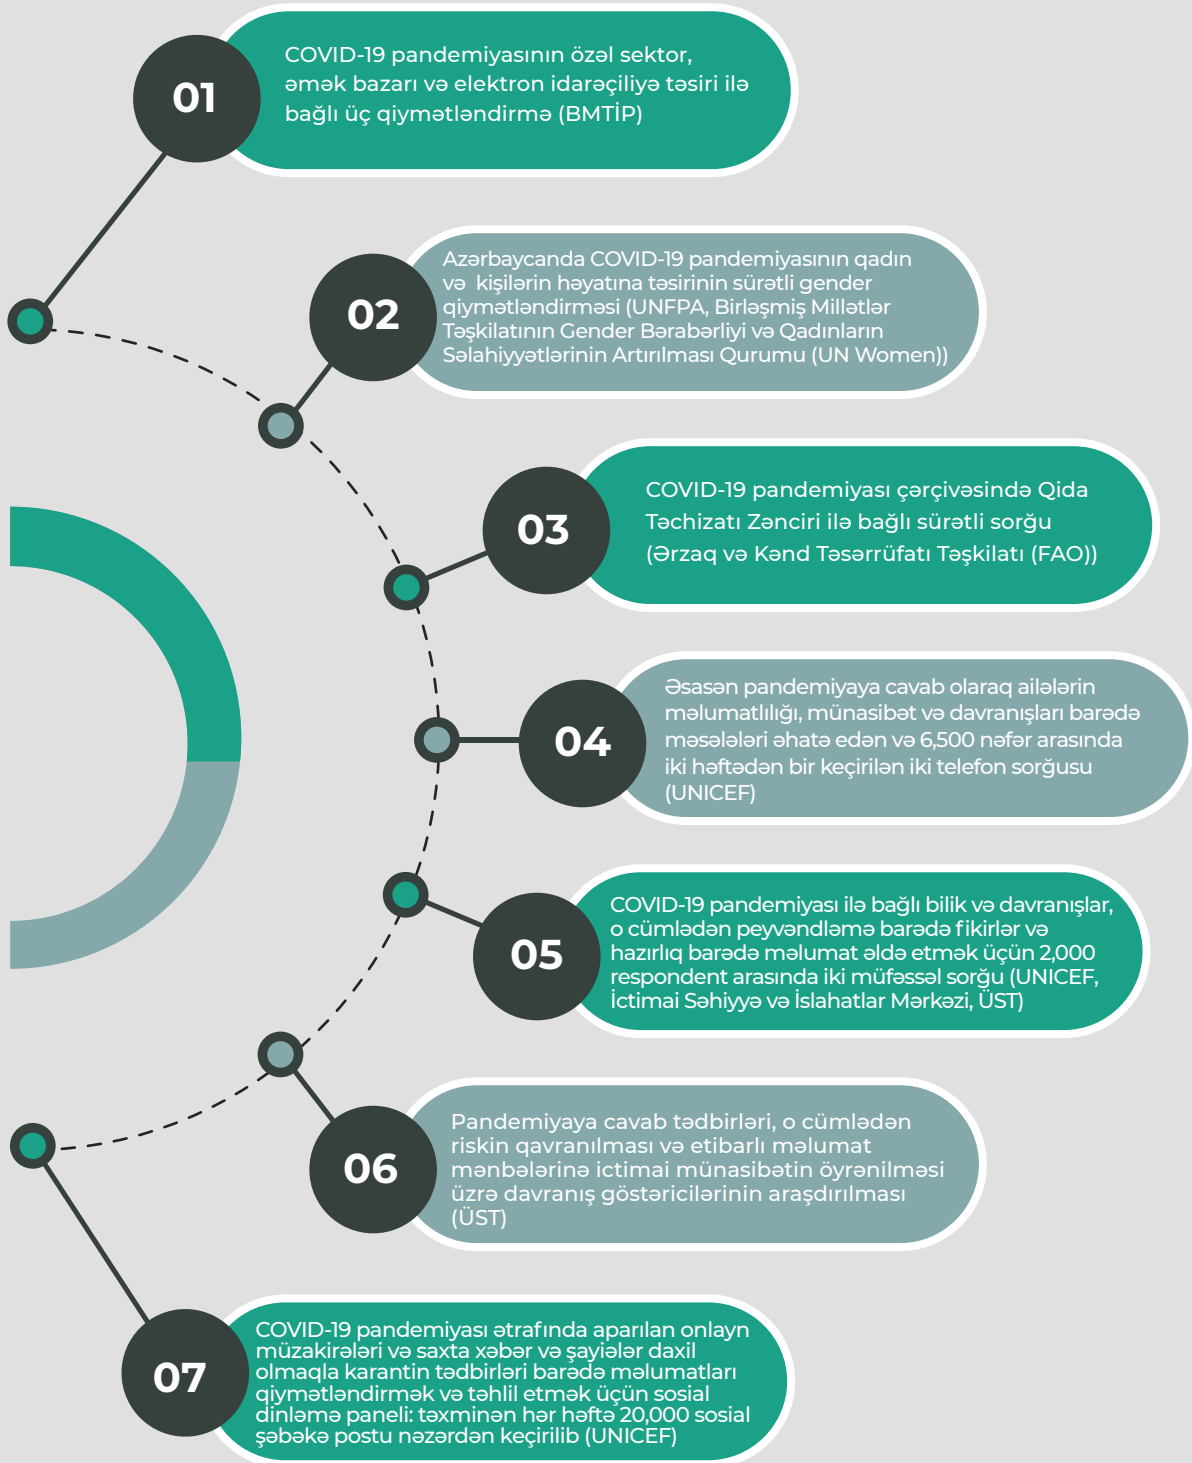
01

COVID-19 pandemiyasının özəl sektor, əmək bazarı və elektron idarəçiliyə təsiri ilə bağlı üç qiymətləndirmə (BMTİP)

02

Azərbaycanda COVID-19 pandemiyasının qadın və kişilərin həyatına təsirinin sürətli gender qiymətləndirməsi (UNFPA, Birləşmiş Millətlər Təşkilatının Gender Bərabərliyi və Qadınların Səlahiyyətlərinin Artırılması Qurumu (UN Women))

03

COVID-19 pandemiyası çərçivəsində Qida Təchizatı Zənciri ilə bağlı sürətli sorğu (Ərzaq və Kənd Təsərrüfatı Təşkilatı (FAO))

04

Əsasən pandemiyaya cavab olaraq ailələrin məlumatlılığı, münasibət və davranışları barədə məsələləri əhatə edən və 6,500 nəfər arasında iki həftədən bir keçirilən iki telefon sorğusu (UNICEF)

05

COVID-19 pandemiyası ilə bağlı bilik və davranışlar, o cümlədən peyvəndləmə barədə fikirlər və hazırlıq barədə məlumat əldə etmək üçün 2,000 respondent arasında iki müfəssəl sorğu (UNICEF, İctimai Səhiyyə və İslahatlar Mərkəzi, ÜST)

06

Pandemiyaya cavab tədbirləri, o cümlədən riskin qavranılması və etibarlı məlumat mənbələrinə ictimai münasibətin öyrənilməsi üzrə davranış göstəricilərinin araşdırılması (ÜST)

07

COVID-19 pandemiyası ətrafında aparılan onlayn müzakirələri və saxta xəbər və şayiələr daxil olmaqla karantin tədbirləri barədə məlumatları qiymətləndirmək və təhlil etmək üçün sosial dinləmə paneli: təxminən hər həftə 20,000 sosial şəbəkə postu nəzərdən keçirilib (UNICEF)